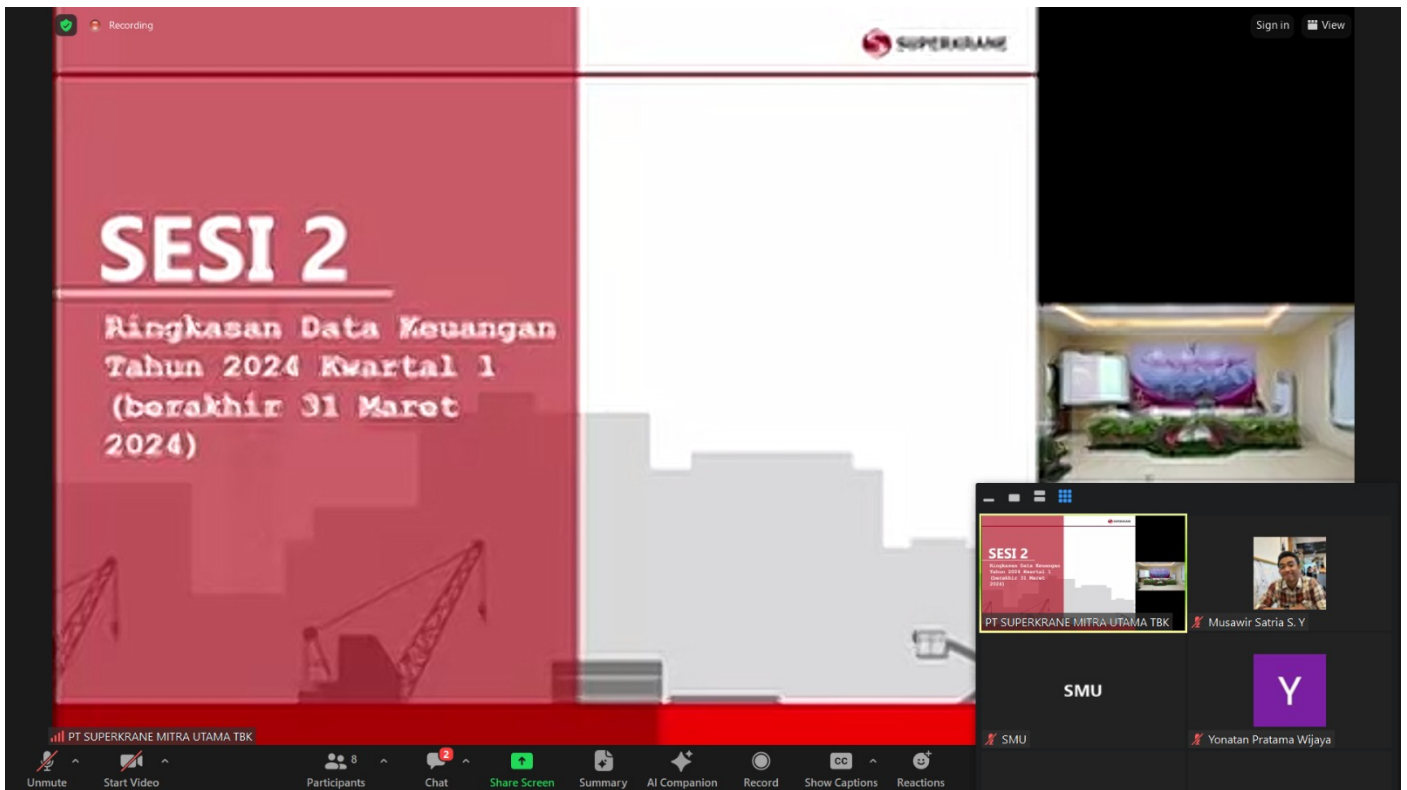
Recording

SUPERKRANE

Sign in   View

SESI 2

Ringkasan Data Keuangan Tahun 2024 Kwartal 1 (berakhir 31 Maret 2024)

SESI 2
Ringkasan Data Keuangan Tahun 2024 Kwartal 1 (berakhir 31 Maret 2024)

PT SUPERKRANE MITRA UTAMA TBK

Musawir Satria S. Y

SMU

SMU

Y

Yonatan Pratama Wijaya

PT SUPERKRANE MITRA UTAMA TBK

Unmute   Start Video   8 Participants   2 Chat   Share Screen   Summary   AI Companion   Record   CC Show Captions   Reactions